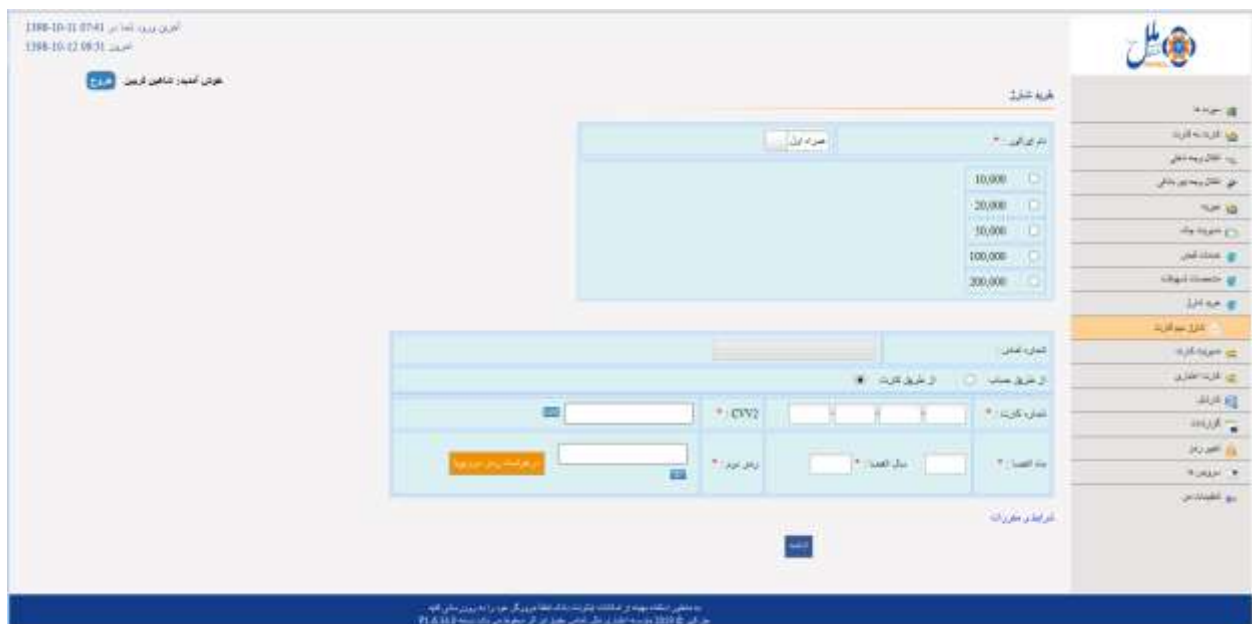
آخرین ورود شما در: 1398-10-11 07:41
امروز: 1398-10-12 08:31

خوش آمدید: شاهین کریمی خروج

ملل

خرید شارژ

سپرده ها
کارت به کارت
انتقال وجه داخلی
انتقال وجه بین بانکی
خرید
صورتحساب
خدمات قبض
تسهیلات
خرید شارژ
شارژ سیم کارت
صورت کارت
کارت اعتباری
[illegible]
گزارشات
تغییر رمز
سرویس ها
تنظیمات من

نام اپراتور: * همراه اول

| | |
|---|---|
| ○ | 10,000 |
| ○ | 20,000 |
| ○ | 50,000 |
| ○ | 100,000 |
| ○ | 200,000 |

شماره تماس:
از طریق حساب ○ از طریق کارت ◉
شماره کارت: * CVV2: *
ماه انقضا: * سال انقضا: * رمز دوم: * درخواست رمز دوم پویا

شرایط و مقررات

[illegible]

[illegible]
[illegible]